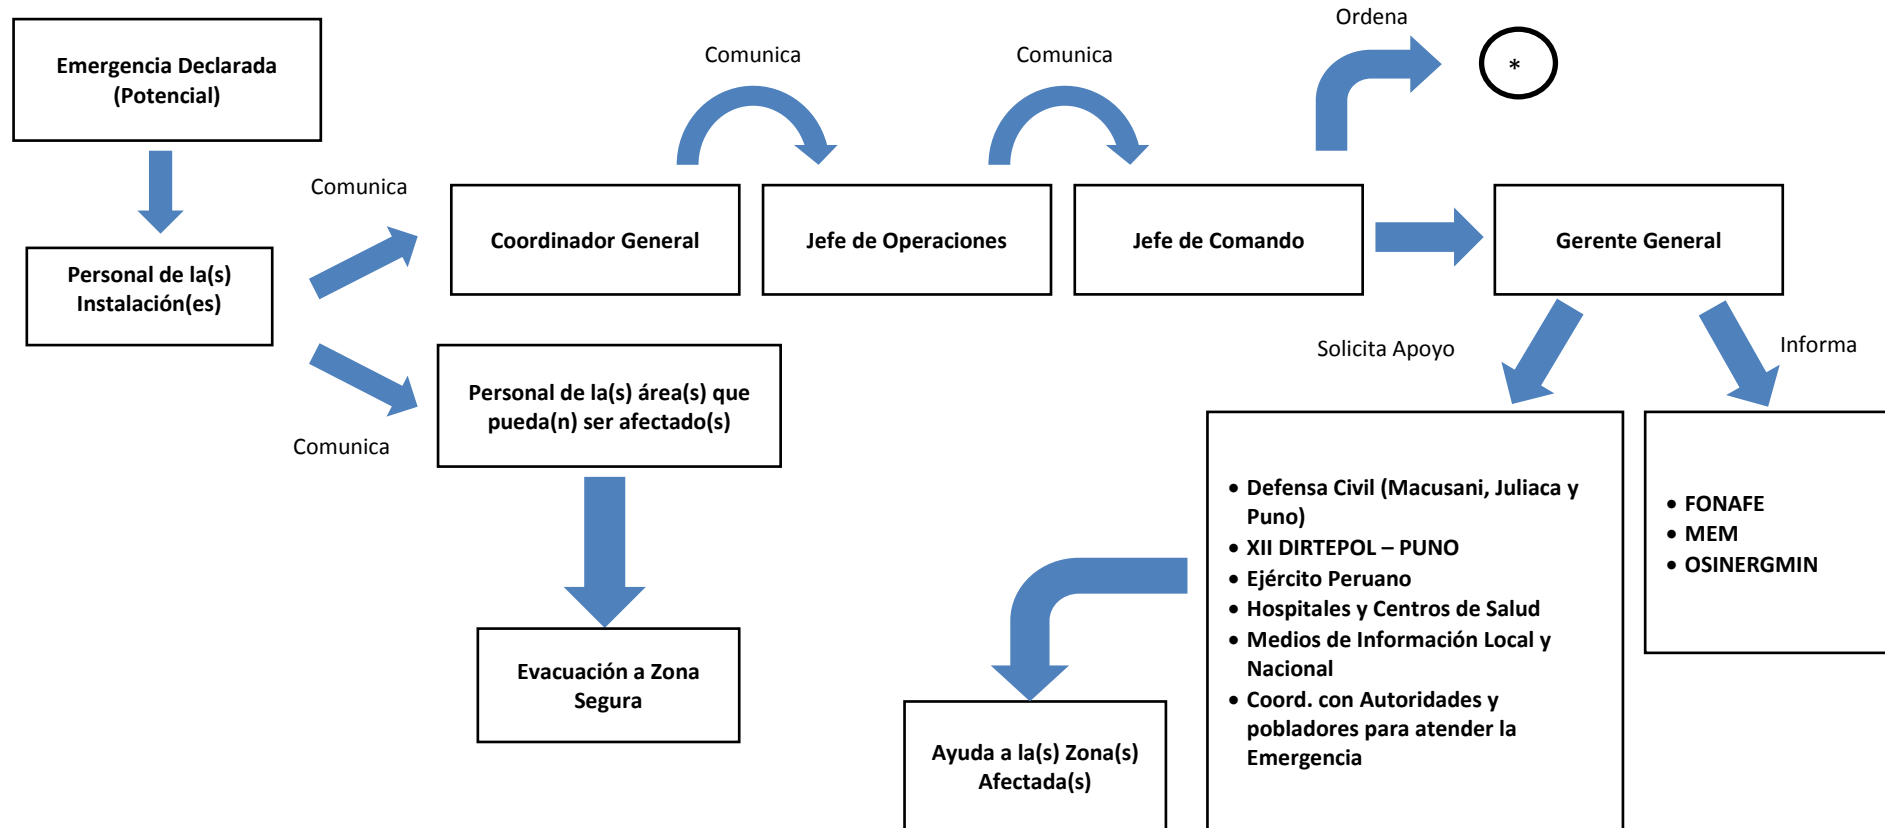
Emergencia Declarada (Potencial)

Personal de la(s) Instalación(es)

Comunica

Comunica

Comunica

Comunica

Ordena

*

Coordinador General

Jefe de Operaciones

Jefe de Comando

Gerente General

Personal de la(s) área(s) que pueda(n) ser afectado(s)

Comunica

Evacuación a Zona Segura

Solicita Apoyo

Informa

- Defensa Civil (Macusani, Juliaca y Puno)
- XII DIRTEPOL – PUNO
- Ejército Peruano
- Hospitales y Centros de Salud
- Medios de Información Local y Nacional
- Coord. con Autoridades y pobladores para atender la Emergencia

- FONAFE
- MEM
- OSINERGMIN

Ayuda a la(s) Zona(s) Afectada(s)